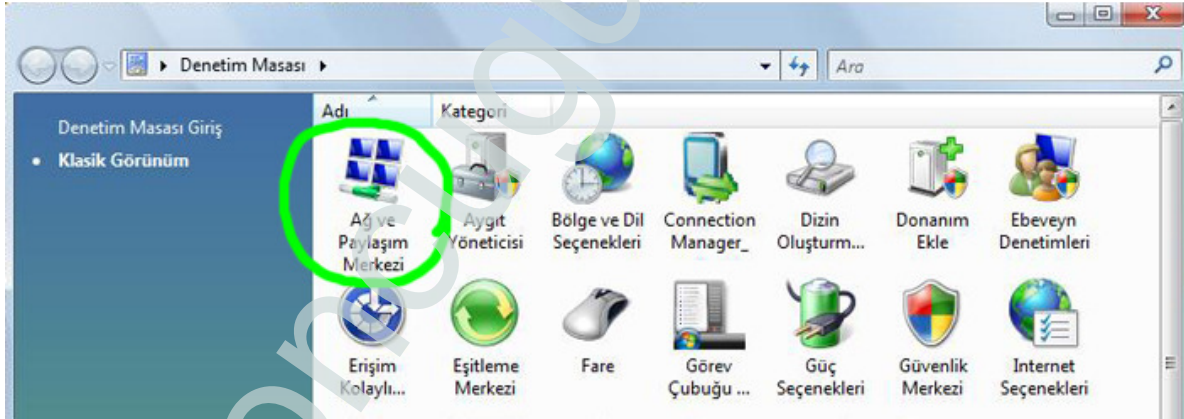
Denetim Masası ▸

Ara

Denetim Masası Giriş

• Klasik Görünüm

Adı

Kategori

Ağ ve Paylaşım Merkezi

Aygıt Yöneticisi

Bölge ve Dil Seçenekleri

Connection Manager_

Dizin Oluşturm...

Donanım Ekle

Ebeveyn Denetimleri

Erişim Kolaylı...

Eşitleme Merkezi

Fare

Görev Çubuğu ...

Güç Seçenekleri

Güvenlik Merkezi

Internet Seçenekleri